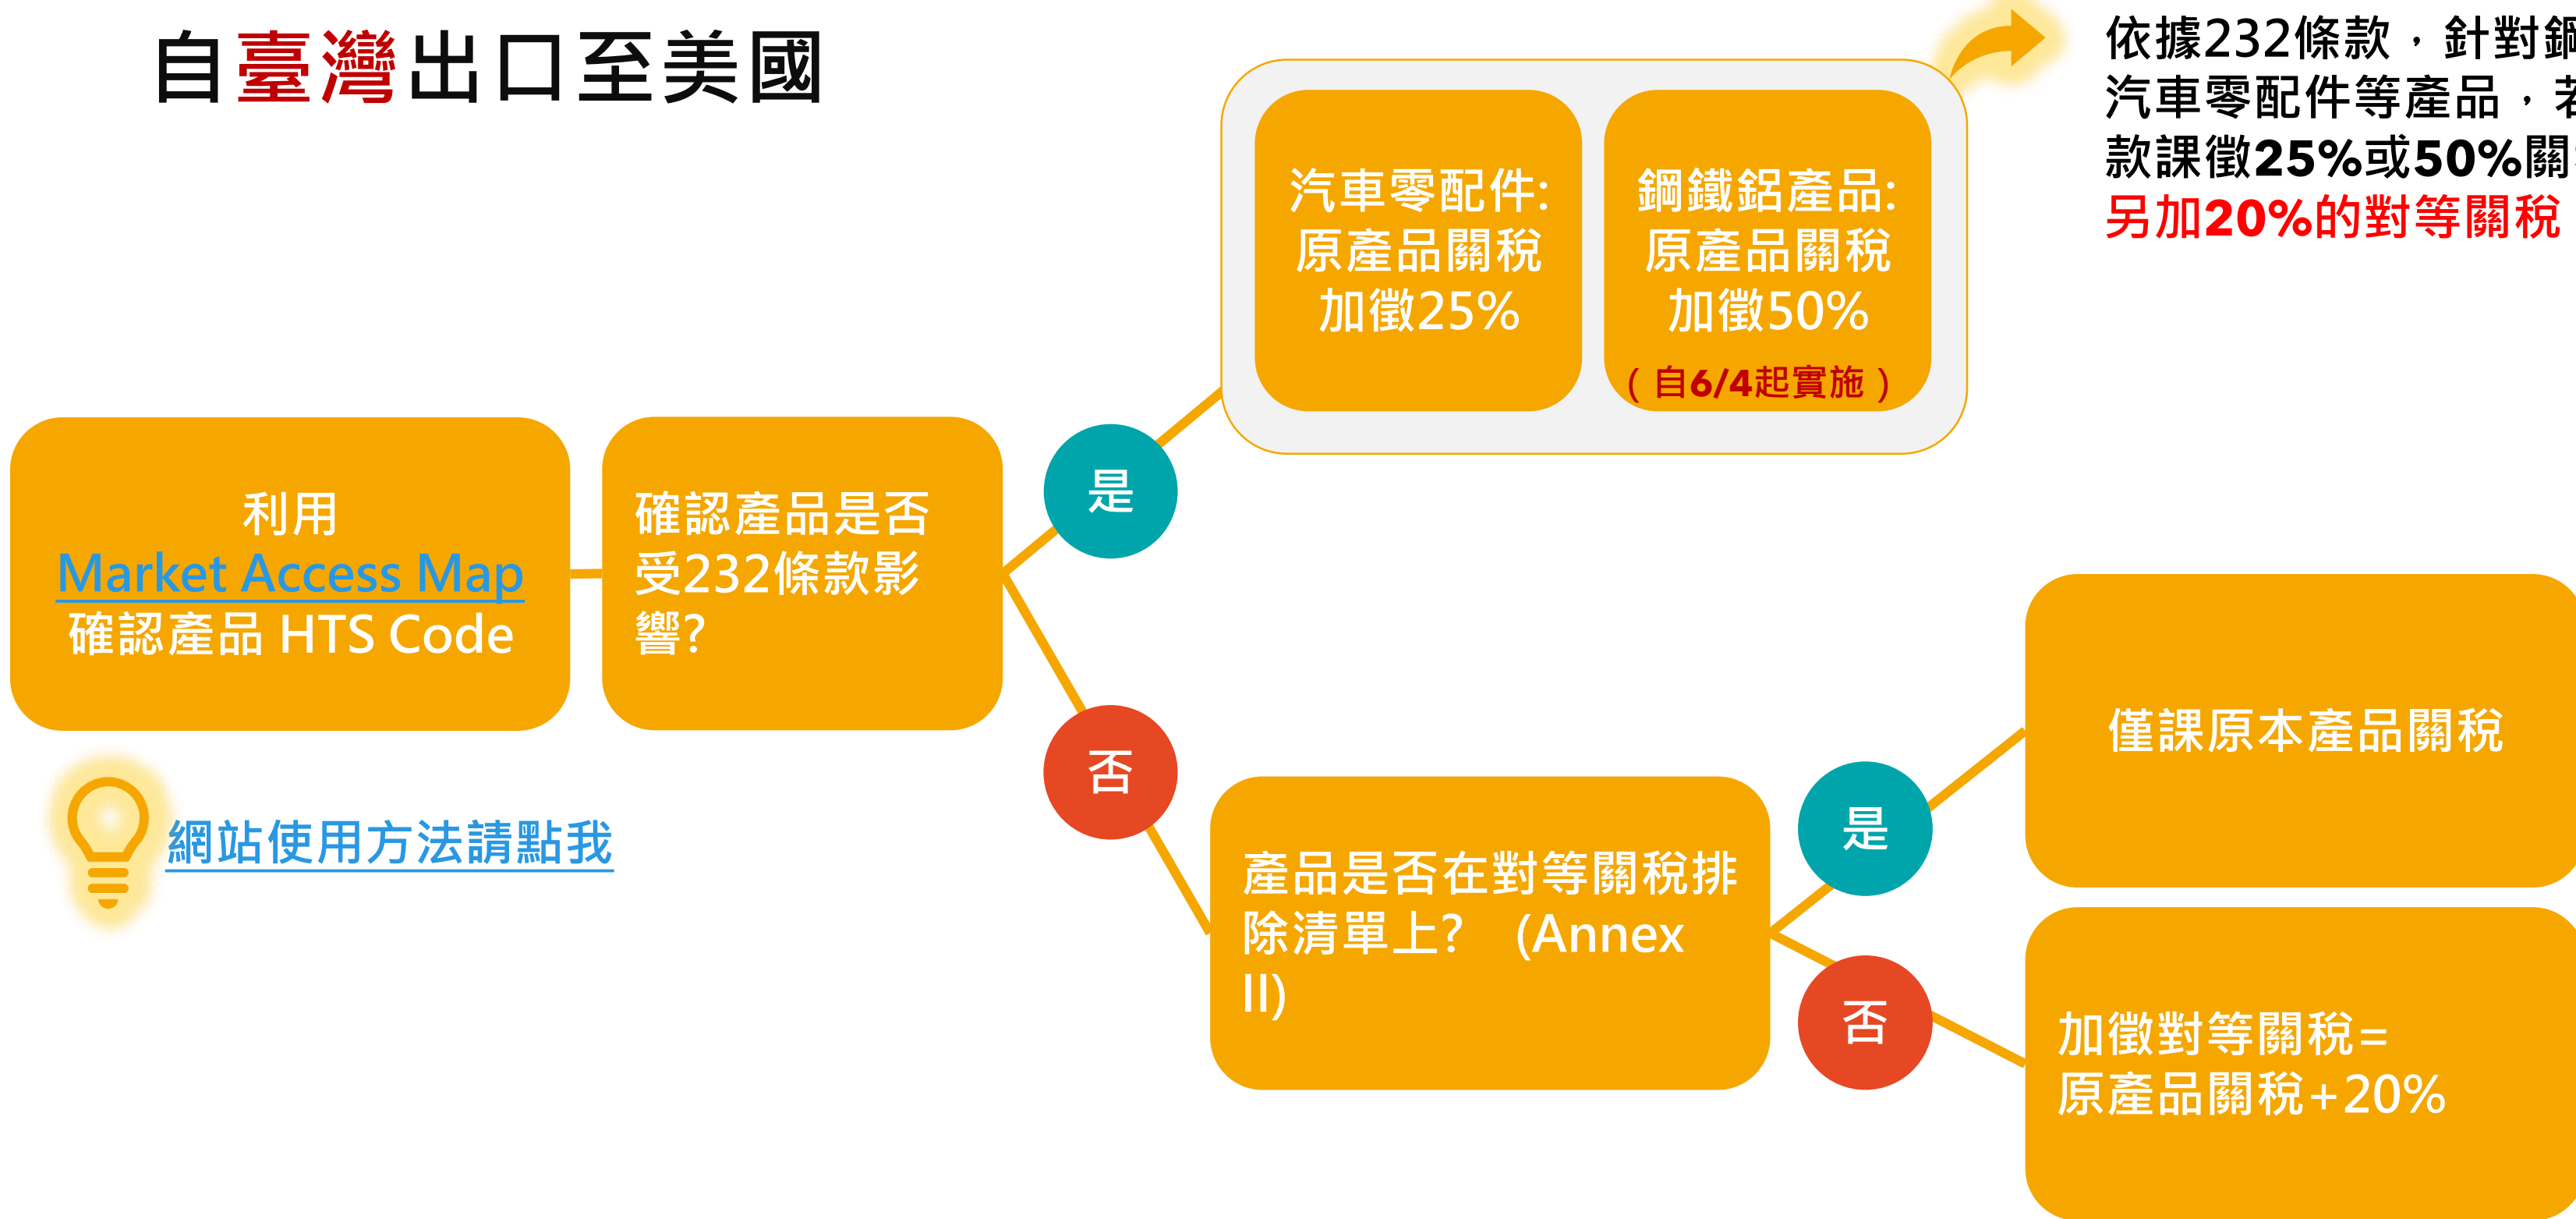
自臺灣出口至美國

依據232條款，針對鋼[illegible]
汽車零配件等產品，若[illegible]
款課徵25%或50%關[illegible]
另加20%的對等關稅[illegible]

汽車零配件:
原產品關稅
加徵25%

鋼鐵鋁產品:
原產品關稅
加徵50%
（自6/4起實施）

利用
Market Access Map
確認產品 HTS Code

確認產品是否受232條款影響?

是

否

產品是否在對等關稅排除清單上? (Annex II)

是

僅課原本產品關稅

否

加徵對等關稅=
原產品關稅+20%

網站使用方法請點我